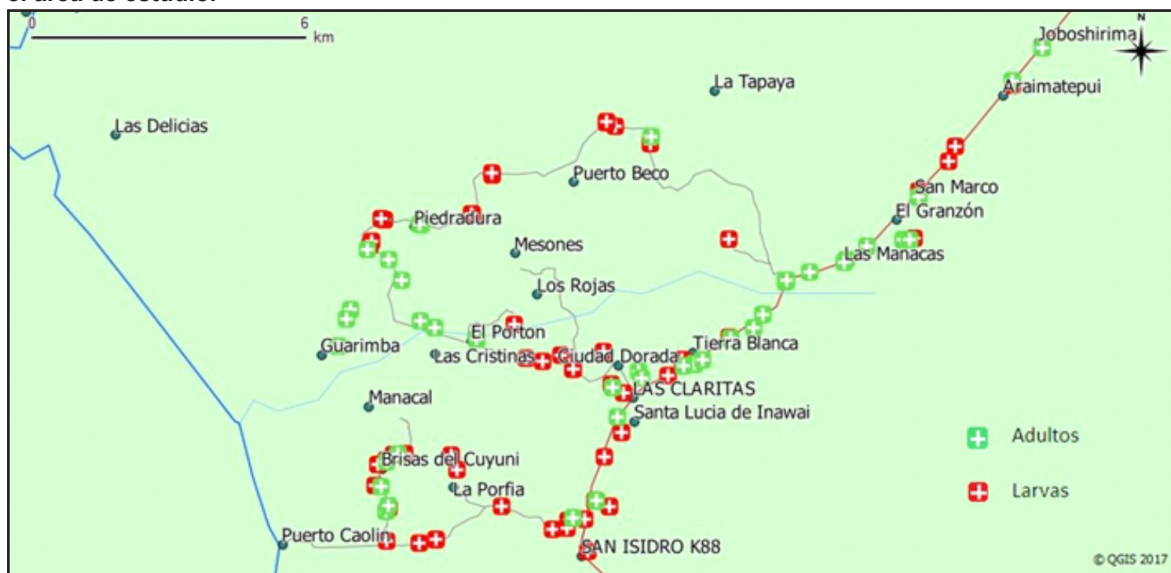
el área de estudio.

0 6 km

N

Joboshirima
La Tapaya
Araimatepui
Las Delicias
Puerto Beco
San Marco
El Granzón
Piedradura
Mesones
Las Manacas
Los Rojas
El Porton
Tierra Blanca
Guarimba
Las Cristinas
Ciudad Dorada
LAS CLARITAS
Manacal
Santa Lucia de Inawai
Brisas del Cuyuni
La Porfia
Puerto Caolin
SAN ISIDRO K88

Adultos
Larvas

© QGIS 2017